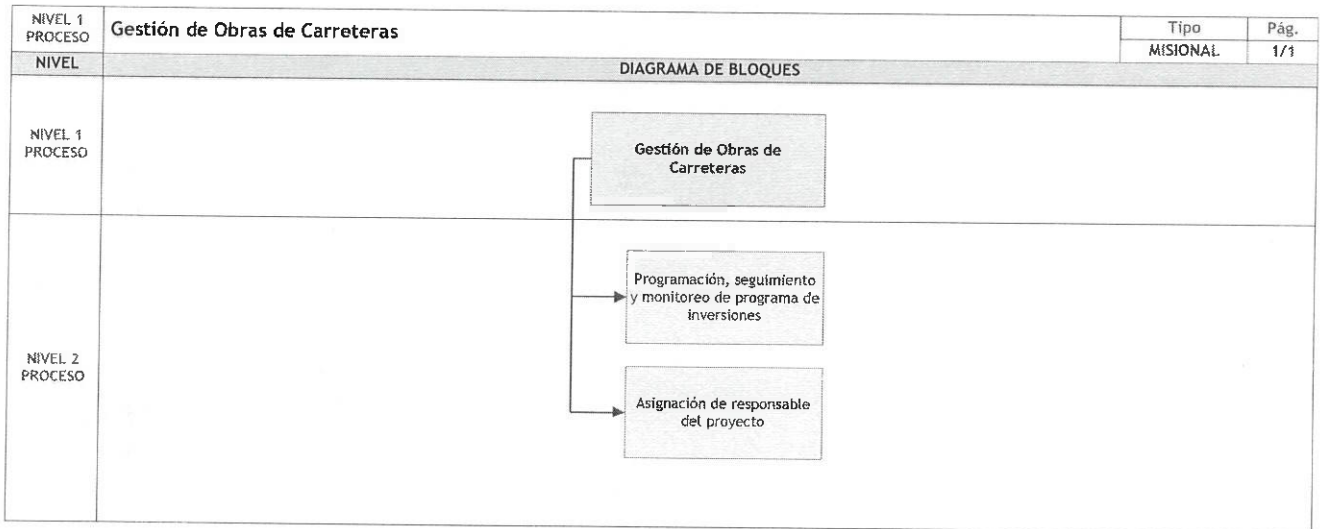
| NIVEL 1 PROCESO | Gestión de Obras de Carreteras | Tipo | Pág. |
|---|---|---|---|
| | | MISIONAL | 1/1 |
| NIVEL | DIAGRAMA DE BLOQUES | | |
| NIVEL 1 PROCESO | Gestión de Obras de Carreteras | | |
| NIVEL 2 PROCESO | Programación, seguimiento y monitoreo de programa de inversiones<br>Asignación de responsable del proyecto | | |